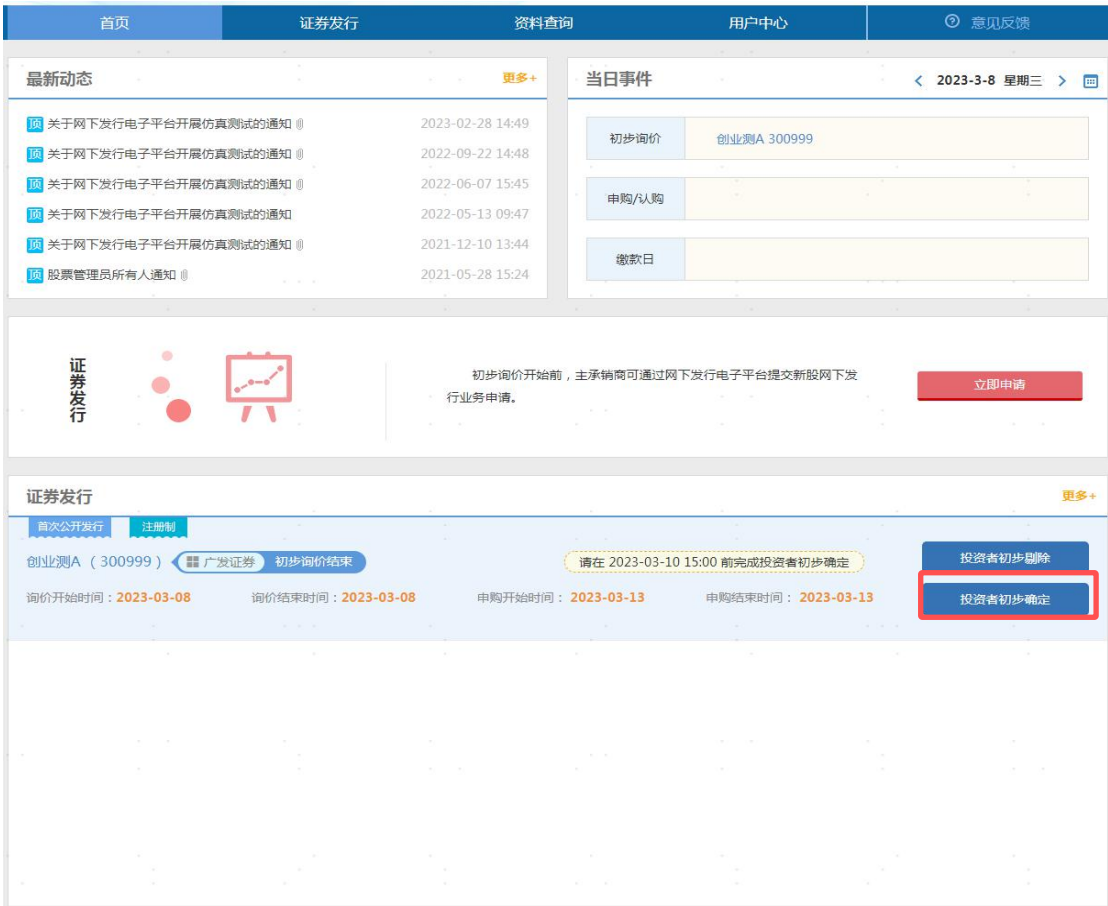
首页 证券发行 资料查询 用户中心 意见反馈

最新动态 更多+

顶 关于网下发行电子平台开展仿真测试的通知 2023-02-28 14:49
顶 关于网下发行电子平台开展仿真测试的通知 2022-09-22 14:48
顶 关于网下发行电子平台开展仿真测试的通知 2022-06-07 15:45
顶 关于网下发行电子平台开展仿真测试的通知 2022-05-13 09:47
顶 关于网下发行电子平台开展仿真测试的通知 2021-12-10 13:44
顶 股票管理员所有人通知 2021-05-28 15:24

当日事件 2023-3-8 星期三

| 初步询价 | 创业测A 300999 |
|---|---|
| 申购/认购 | |
| 缴款日 | |

证券发行

初步询价开始前，主承销商可通过网下发行电子平台提交新股网下发行业务申请。

立即申请

证券发行 更多+

首次公开发行 注册制

创业测A（300999） 广发证券 初步询价结束 请在 2023-03-10 15:00 前完成投资者初步确定

投资者初步剔除

询价开始时间：2023-03-08 询价结束时间：2023-03-08 申购开始时间：2023-03-13 申购结束时间：2023-03-13

投资者初步确定